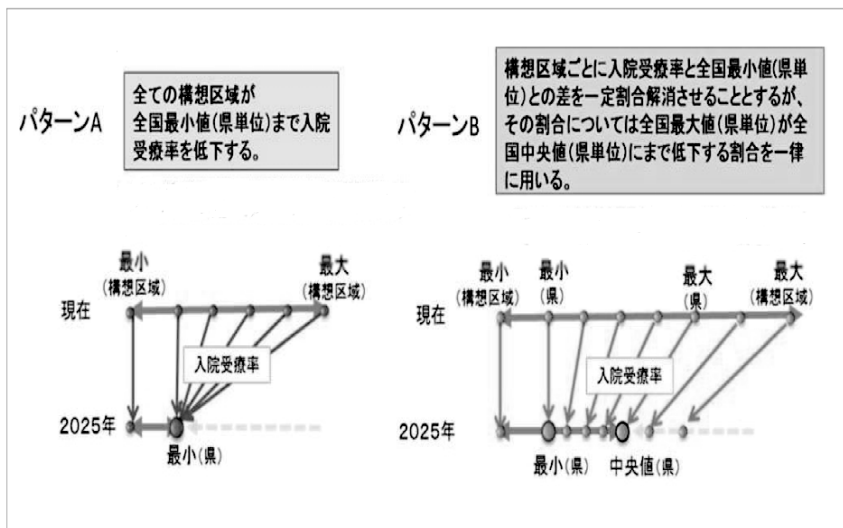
パターンA

全ての構想区域が全国最小値(県単位)まで入院受療率を低下する。

パターンB

構想区域ごとに入院受療率と全国最小値(県単位)との差を一定割合解消させることとするが、その割合については全国最大値(県単位)が全国中央値(県単位)にまで低下する割合を一律に用いる。

最小
(構想区域)

最大
(構想区域)

現在

入院受療率

2025年

最小(県)

最小
(構想区域)

最小
(県)

最大
(県)

最大
(構想区域)

現在

入院受療率

2025年

最小(県)

中央値(県)